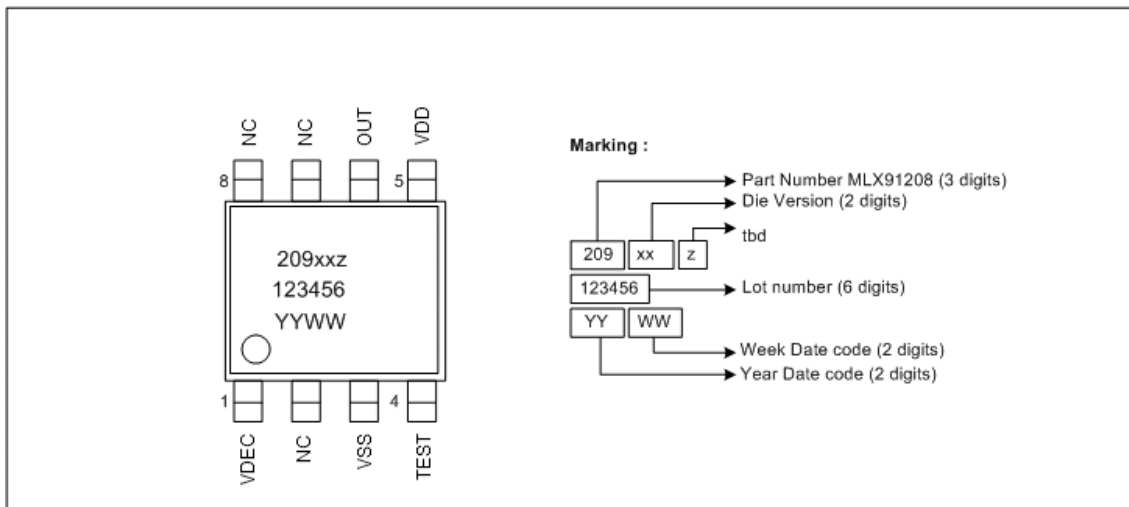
NC NC OUT VDD

8 5

209xxz
123456
YYWW

1 4

VDEC NC VSS TEST

Marking :

Part Number MLX91208 (3 digits)
Die Version (2 digits)
tbd

209 xx z

123456 Lot number (6 digits)

YY WW

Week Date code (2 digits)
Year Date code (2 digits)